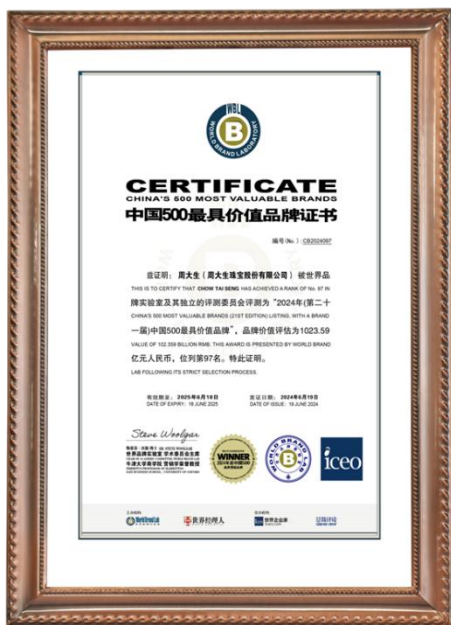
WBL
WORLD BRAND LABORATORY
B

CERTIFICATE
CHINA'S 500 MOST VALUABLE BRANDS
中国500最具价值品牌证书

编号(No.): CB2024097

兹证明: 周大生 ( 周大生珠宝股份有限公司 ) 被世界品
THIS IS TO CERTIFY THAT CHOW TAI SENG HAS ACHIEVED A RANK OF No. 97 IN
牌实验室及其独立的评测委员会评测为"2024年(第二十
CHINA'S 500 MOST VALUABLE BRANDS (21ST EDITION) LISTING, WITH A BRAND
一届)中国500最具价值品牌", 品牌价值评估为1023.59
VALUE OF 102.359 BILLION RMB. THIS AWARD IS PRESENTED BY WORLD BRAND
亿元人民币, 位列第97名。特此证明。
LAB FOLLOWING ITS STRICT SELECTION PROCESS.

有效期至: 2025年6月18日
DATE OF EXPIRY: 18 JUNE 2025

颁证日期: 2024年6月19日
DATE OF ISSUE: 19 JUNE 2024

Steve Woolgar
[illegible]
世界品牌实验室 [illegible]
牛津大学商学院 营销学教授
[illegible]

WINNER

WORLD BRAND B

iceo

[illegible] 世界经理人 世界企业家 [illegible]